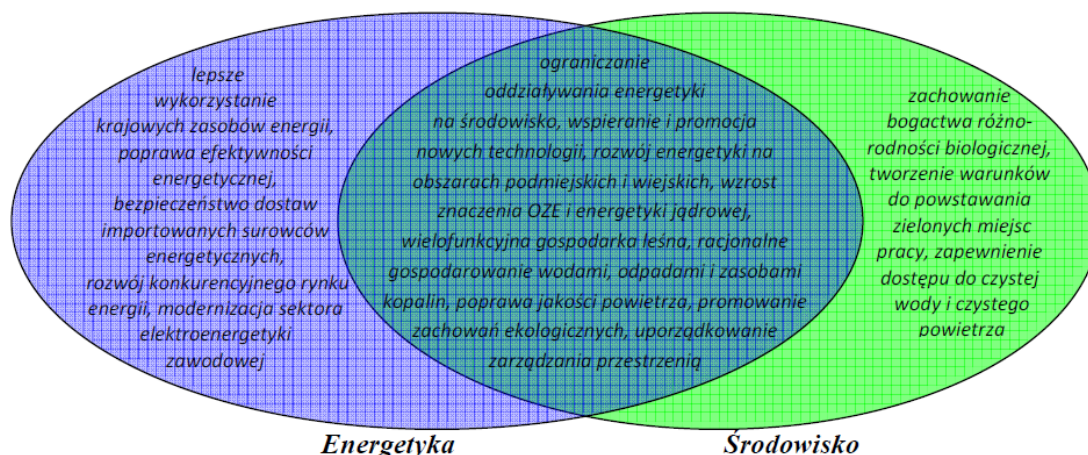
lepsze wykorzystanie krajowych zasobów energii, poprawa efektywności energetycznej, bezpieczeństwo dostaw importowanych surowców energetycznych, rozwój konkurencyjnego rynku energii, modernizacja sektora elektroenergetyki zawodowej

ograniczanie oddziaływania energetyki na środowisko, wspieranie i promocja nowych technologii, rozwój energetyki na obszarach podmiejskich i wiejskich, wzrost znaczenia OZE i energetyki jądrowej, wielofunkcyjna gospodarka leśna, racjonalne gospodarowanie wodami, odpadami i zasobami kopalin, poprawa jakości powietrza, promowanie zachowań ekologicznych, uporządkowanie zarządzania przestrzenią

zachowanie bogactwa różnorodności biologicznej, tworzenie warunków do powstawania zielonych miejsc pracy, zapewnienie dostępu do czystej wody i czystego powietrza

Energetyka

Środowisko